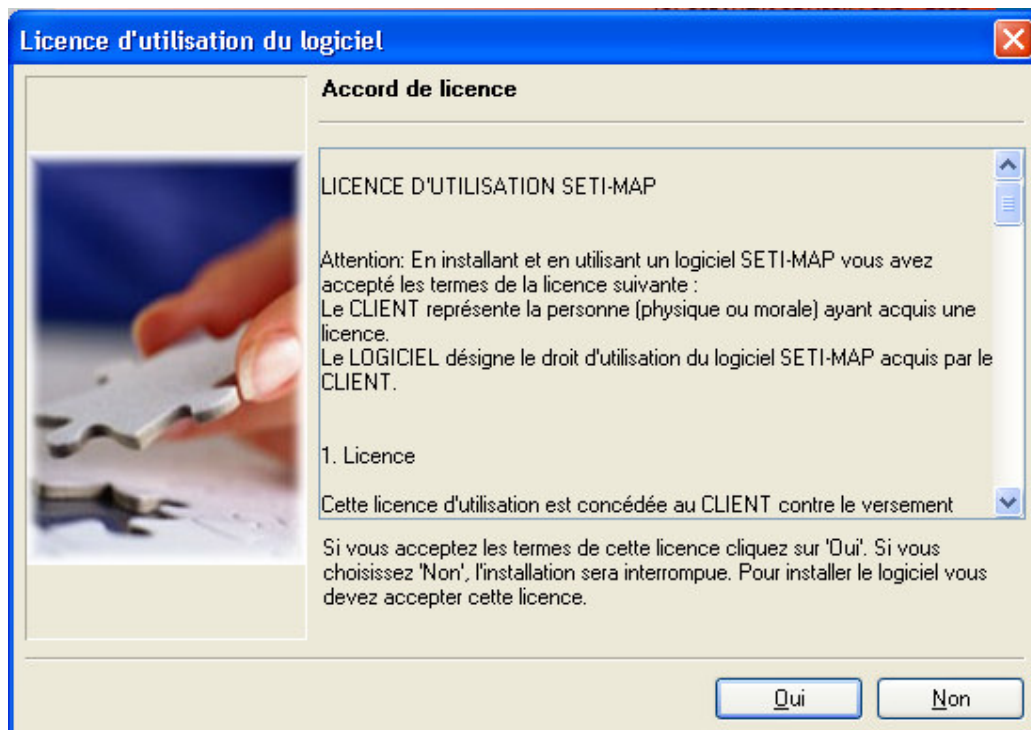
Licence d'utilisation du logiciel

Accord de licence

LICENCE D'UTILISATION SETI-MAP

Attention: En installant et en utilisant un logiciel SETI-MAP vous avez accepté les termes de la licence suivante :
Le CLIENT représente la personne (physique ou morale) ayant acquis une licence.
Le LOGICIEL désigne le droit d'utilisation du logiciel SETI-MAP acquis par le CLIENT.

1. Licence

Cette licence d'utilisation est concédée au CLIENT contre le versement

Si vous acceptez les termes de cette licence cliquez sur 'Oui'. Si vous choisissez 'Non', l'installation sera interrompue. Pour installer le logiciel vous devez accepter cette licence.

Oui

Non